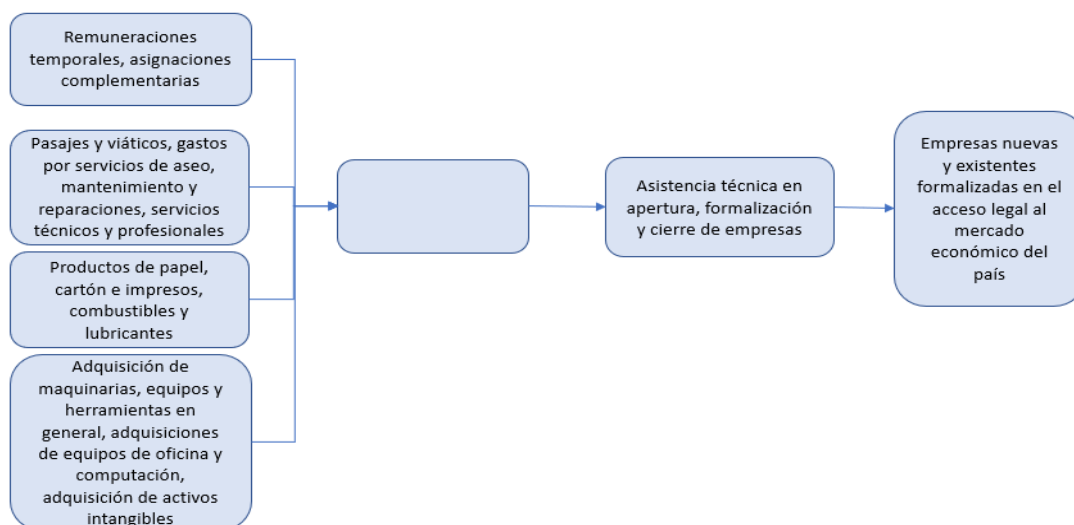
Remuneraciones temporales, asignaciones complementarias

Pasajes y viáticos, gastos por servicios de aseo, mantenimiento y reparaciones, servicios técnicos y profesionales

Productos de papel, cartón e impresos, combustibles y lubricantes

Adquisición de maquinarias, equipos y herramientas en general, adquisiciones de equipos de oficina y computación, adquisición de activos intangibles

Asistencia técnica en apertura, formalización y cierre de empresas

Empresas nuevas y existentes formalizadas en el acceso legal al mercado económico del país